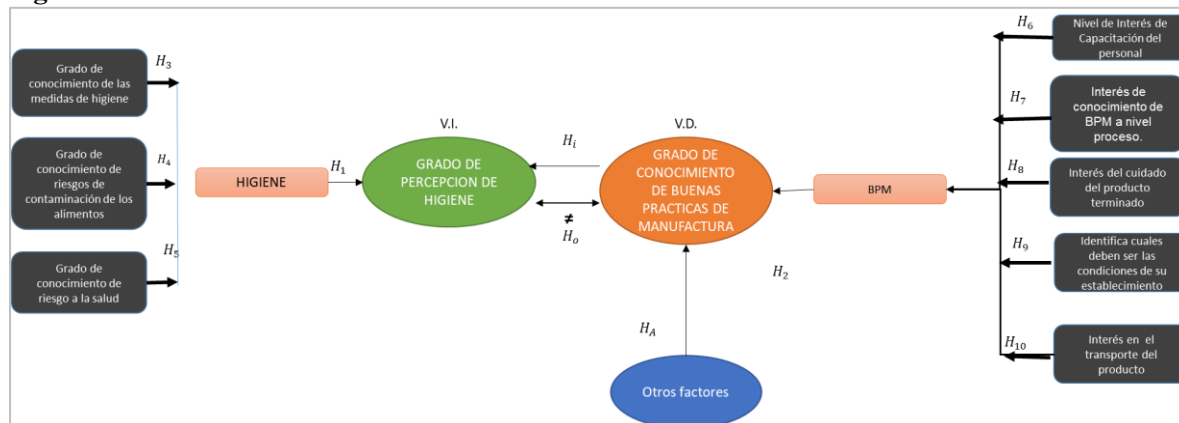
Grado de conocimiento de las medidas de higiene

$H_3$

Grado de conocimiento de riesgos de contaminación de los alimentos

$H_4$

Grado de conocimiento de riesgo a la salud

$H_5$

HIGIENE

$H_1$

V.I.

GRADO DE PERCEPCION DE HIGIENE

$H_i$

≠

$H_o$

V.D.

GRADO DE CONOCIMIENTO DE BUENAS PRACTICAS DE MANUFACTURA

$H_2$

$H_A$

Otros factores

BPM

$H_6$

Nivel de Interés de Capacitación del personal

$H_7$

Interés de conocimiento de BPM a nivel proceso.

$H_8$

Interés del cuidado del producto terminado

$H_9$

Identifica cuales deben ser las condiciones de su establecimiento

$H_{10}$

Interés en el transporte del producto